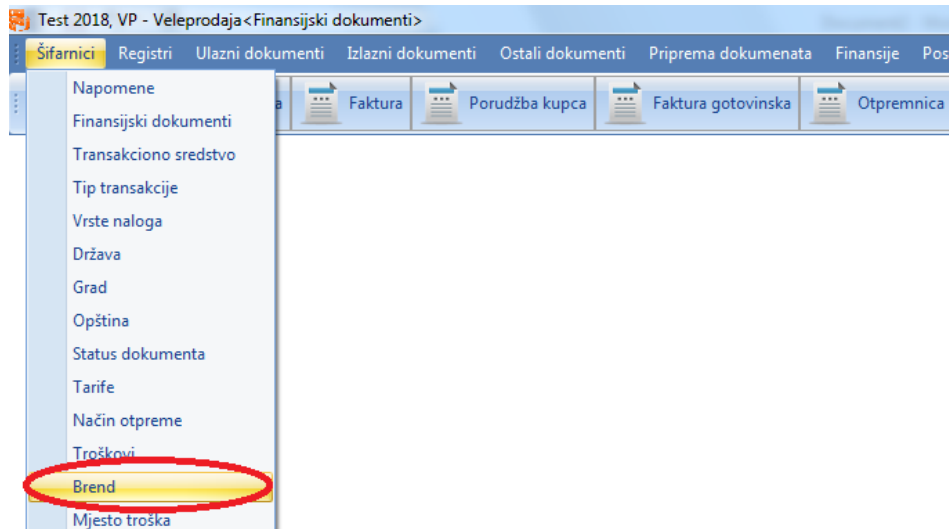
Test 2018, VP - Veleprodaja<Finansijski dokumenti>

Šifarnici Registri Ulazni dokumenti Izlazni dokumenti Ostali dokumenti Priprema dokumenata Finansije Pos

a Faktura Porudžba kupca Faktura gotovinska Otpremnica

Napomene
Finansijski dokumenti
Transakciono sredstvo
Tip transakcije
Vrste naloga
Država
Grad
Opština
Status dokumenta
Tarife
Način otpreme
Troškovi
Brend
Mjesto troška